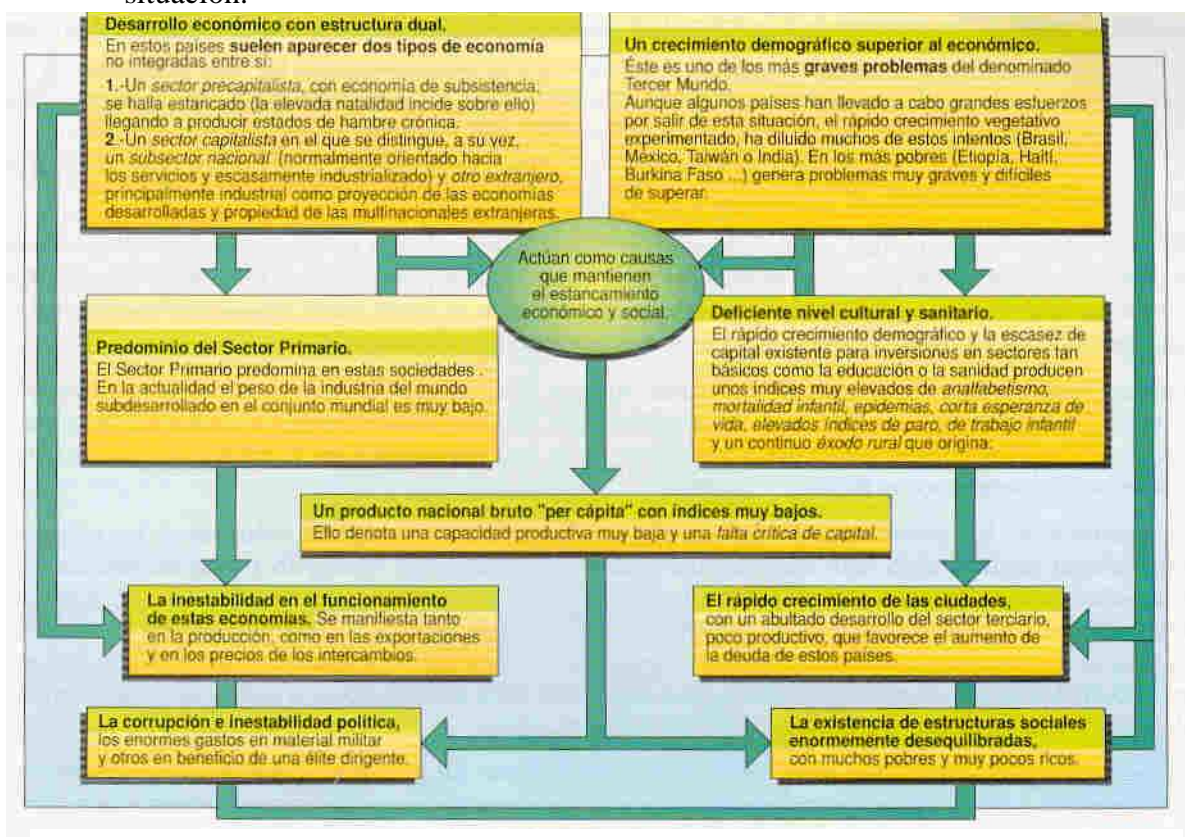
situación.

Desarrollo económico con estructura dual.
En estos países suelen aparecer dos tipos de economía no integradas entre sí:
1.-Un sector precapitalista, con economía de subsistencia; se halla estancado (la elevada natalidad incide sobre ello) llegando a producir estados de hambre crónica.
2.-Un sector capitalista en el que se distingue, a su vez, un subsector nacional (normalmente orientado hacia los servicios y escasamente industrializado) y otro extranjero, principalmente industrial como proyección de las economías desarrolladas y propiedad de las multinacionales extranjeras.

Un crecimiento demográfico superior al económico.
Éste es uno de los más graves problemas del denominado Tercer Mundo.
Aunque algunos países han llevado a cabo grandes esfuerzos por salir de esta situación, el rápido crecimiento vegetativo experimentado, ha diluido muchos de estos intentos (Brasil, México, Taiwán o India). En los más pobres (Etiopía, Haití, Burkina Faso ...) genera problemas muy graves y difíciles de superar.

Actúan como causas que mantienen el estancamiento económico y social.

Predominio del Sector Primario.
El Sector Primario predomina en estas sociedades. En la actualidad el peso de la industria del mundo subdesarrollado en el conjunto mundial es muy bajo.

Deficiente nivel cultural y sanitario.
El rápido crecimiento demográfico y la escasez de capital existente para inversiones en sectores tan básicos como la educación o la sanidad producen unos índices muy elevados de analfabetismo, mortalidad infantil, epidemias, corta esperanza de vida, elevados índices de paro, de trabajo infantil y un continuo éxodo rural que origina:

Un producto nacional bruto "per cápita" con índices muy bajos.
Ello denota una capacidad productiva muy baja y una falta crítica de capital.

La inestabilidad en el funcionamiento de estas economías. Se manifiesta tanto en la producción, como en las exportaciones y en los precios de los intercambios.

El rápido crecimiento de las ciudades, con un abultado desarrollo del sector terciario, poco productivo, que favorece el aumento de la deuda de estos países.

La corrupción e inestabilidad política, los enormes gastos en material militar y otros en beneficio de una élite dirigente.

La existencia de estructuras sociales enormemente desequilibradas, con muchos pobres y muy pocos ricos.